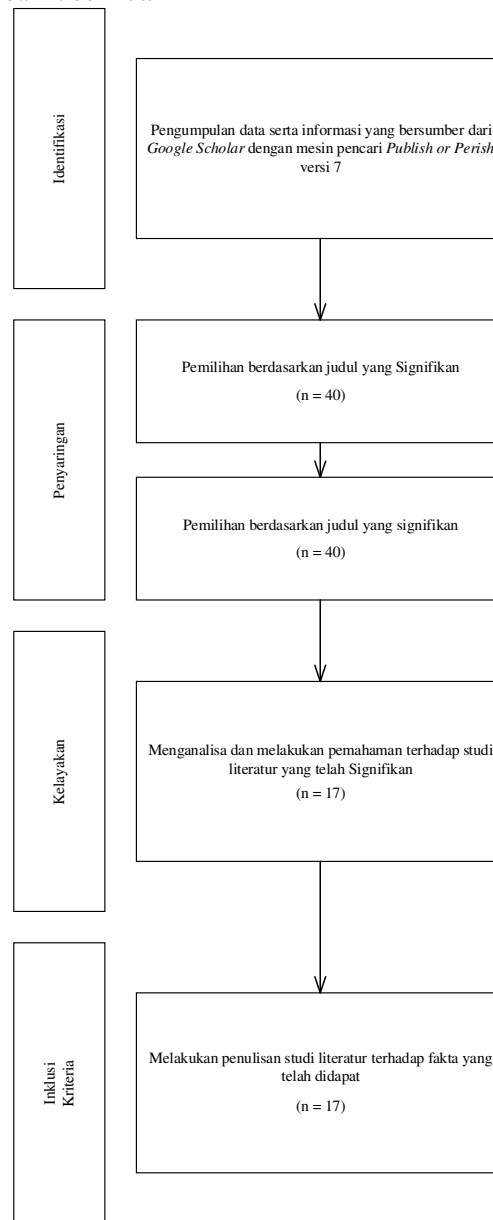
Identifikasi

Pengumpulan data serta informasi yang bersumber dari *Google Scholar* dengan mesin pencari *Publish or Perish* versi 7

Penyaringan

Pemilihan berdasarkan judul yang Signifikan

(n = 40)

Pemilihan berdasarkan judul yang signifikan

(n = 40)

Kelayakan

Menganalisa dan melakukan pemahaman terhadap studi literatur yang telah Signifikan

(n = 17)

Inklusi Kriteria

Melakukan penulisan studi literatur terhadap fakta yang telah didapat

(n = 17)